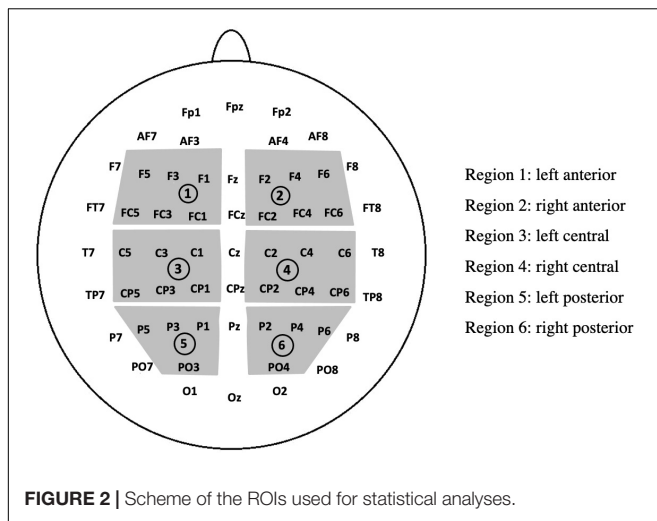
Fp1 Fpz Fp2

AF7 AF3 AF4 AF8

F7 F5 F3 F1 Fz F2 F4 F6 F8

1 2

FT7 FC5 FC3 FC1 FCz FC2 FC4 FC6 FT8

T7 C5 C3 C1 Cz C2 C4 C6 T8

3 4

TP7 CP5 CP3 CP1 CPz CP2 CP4 CP6 TP8

P7 P5 P3 P1 Pz P2 P4 P6 P8

5 6

PO7 PO3 PO4 PO8

O1 Oz O2

Region 1: left anterior
Region 2: right anterior
Region 3: left central
Region 4: right central
Region 5: left posterior
Region 6: right posterior

FIGURE 2 | Scheme of the ROIs used for statistical analyses.